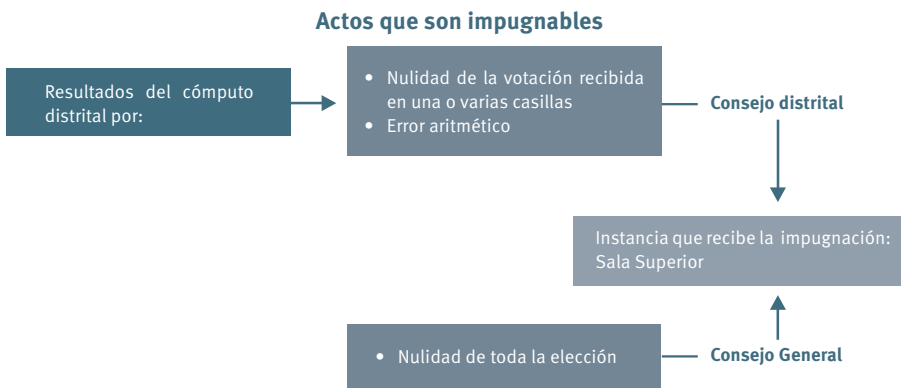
Actos que son impugnables

Resultados del cómputo distrital por:

• Nulidad de la votación recibida en una o varias casillas
• Error aritmético

Consejo distrital

Instancia que recibe la impugnación: Sala Superior

• Nulidad de toda la elección

Consejo General